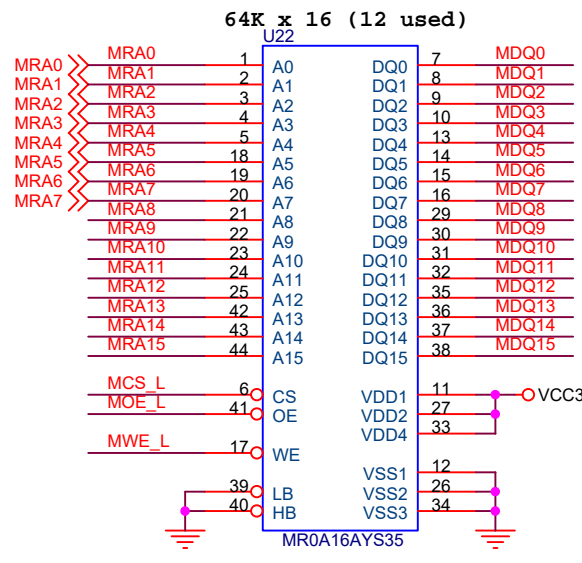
64K x 16 (12 used)
U22

MRA0
MRA1
MRA2
MRA3
MRA4
MRA5
MRA6
MRA7

| | Pin | Left | Right | Pin | |
|---|---|---|---|---|---|
| MRA0 | 1 | A0 | DQ0 | 7 | MDQ0 |
| MRA1 | 2 | A1 | DQ1 | 8 | MDQ1 |
| MRA2 | 3 | A2 | DQ2 | 9 | MDQ2 |
| MRA3 | 4 | A3 | DQ3 | 10 | MDQ3 |
| MRA4 | 5 | A4 | DQ4 | 13 | MDQ4 |
| MRA5 | 18 | A5 | DQ5 | 14 | MDQ5 |
| MRA6 | 19 | A6 | DQ6 | 15 | MDQ6 |
| MRA7 | 20 | A7 | DQ7 | 16 | MDQ7 |
| MRA8 | 21 | A8 | DQ8 | 29 | MDQ8 |
| MRA9 | 22 | A9 | DQ9 | 30 | MDQ9 |
| MRA10 | 23 | A10 | DQ10 | 31 | MDQ10 |
| MRA11 | 24 | A11 | DQ11 | 32 | MDQ11 |
| MRA12 | 25 | A12 | DQ12 | 35 | MDQ12 |
| MRA13 | 42 | A13 | DQ13 | 36 | MDQ13 |
| MRA14 | 43 | A14 | DQ14 | 37 | MDQ14 |
| MRA15 | 44 | A15 | DQ15 | 38 | MDQ15 |

MCS_L 6 CS
MOE_L 41 OE
MWE_L 17 WE
39 LB
40 HB

VDD1 11 VCC3
VDD2 27
VDD4 33
VSS1 12
VSS2 26
VSS3 34

MR0A16AYS35